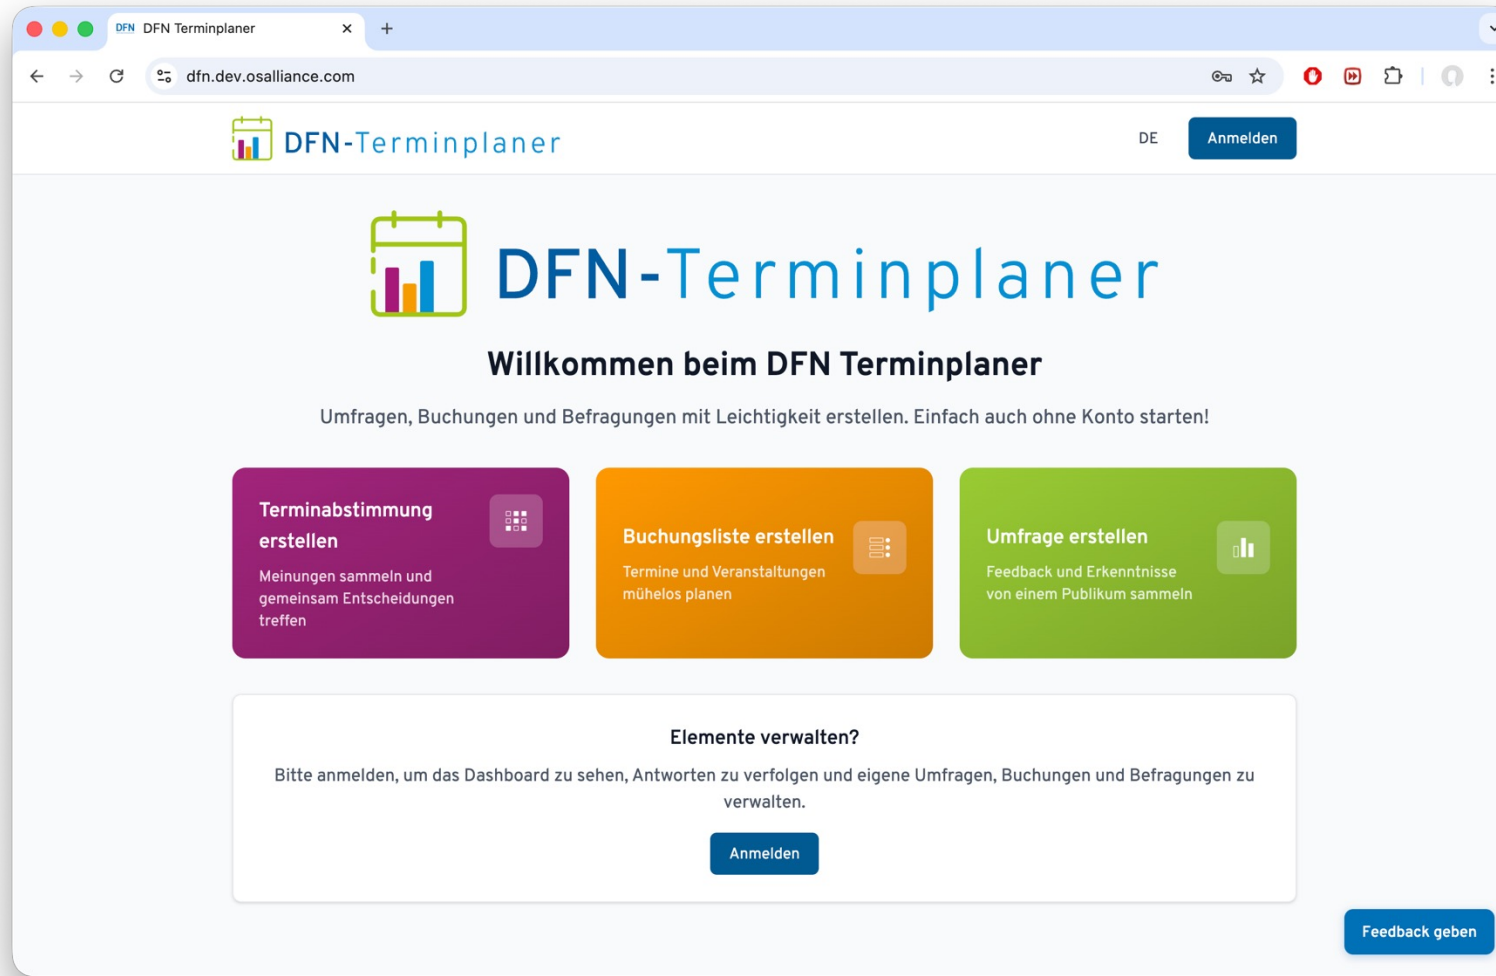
DFN DFN Terminplaner ×
+

dfn.dev.osalliance.com

DFN-Terminplaner

DE

Anmelden

DFN-Terminplaner

Willkommen beim DFN Terminplaner

Umfragen, Buchungen und Befragungen mit Leichtigkeit erstellen. Einfach auch ohne Konto starten!

Terminabstimmung erstellen

Meinungen sammeln und gemeinsam Entscheidungen treffen

Buchungsliste erstellen

Termine und Veranstaltungen mühelos planen

Umfrage erstellen

Feedback und Erkenntnisse von einem Publikum sammeln

Elemente verwalten?

Bitte anmelden, um das Dashboard zu sehen, Antworten zu verfolgen und eigene Umfragen, Buchungen und Befragungen zu verwalten.

Anmelden

Feedback geben